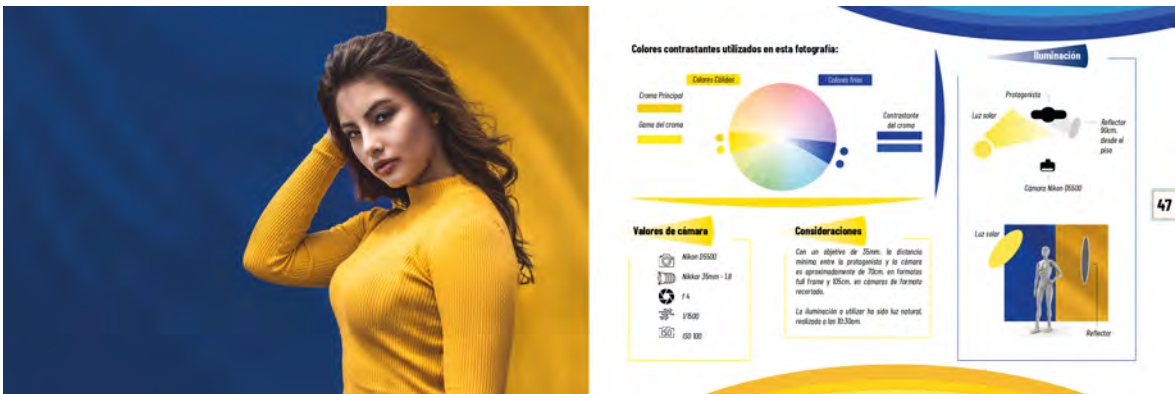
Colores contrastantes utilizados en esta fotografía:

Colores Cálidos

Colores fríos

Croma Principal

Gama del croma

Contrastante del croma

Iluminación

Protagonista

Luz solar

Reflector 90cm. desde el piso

Cámara Nikon D5500

47

Valores de cámara

Nikon D5500

Nikkor 35mm - 1.8

f 4

1/1500

ISO 100

Consideraciones

Con un objetivo de 35mm. la distancia mínima entre la protagonista y la cámara es aproximadamente de 70cm. en formatos full frame y 105cm. en cámaras de formato recortado.

La iluminación a utilizar ha sido luz natural, realizada a las 10:30am.

Luz solar

Reflector